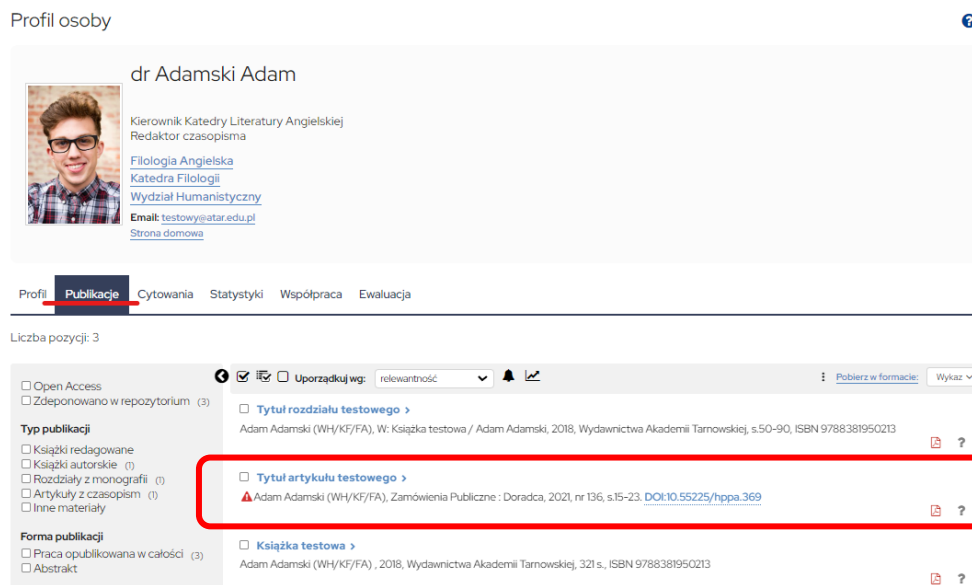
Profil osoby

dr Adamski Adam

Kierownik Katedry Literatury Angielskiej
Redaktor czasopisma

Filologia Angielska
Katedra Filologii
Wydział Humanistyczny

Email: testowy@atar.edu.pl
Strona domowa

Profil Publikacje Cytowania Statystyki Współpraca Ewaluacja

Liczba pozycji: 3

Uporządkuj wg: relewantność

Pobierz w formacie: Wykaz

☐ Open Access
☐ Zdeponowano w repozytorium (3)

Typ publikacji
☐ Książki redagowane
☐ Książki autorskie (1)
☐ Rozdziały z monografii (1)
☐ Artykuły z czasopism (1)
☐ Inne materiały

Forma publikacji
☐ Praca opublikowana w całości (3)
☐ Abstrakt

☐ Tytuł rozdziału testowego ›
Adam Adamski (WH/KF/FA), W: Książka testowa / Adam Adamski, 2018, Wydawnictwa Akademii Tarnowskiej, s.50-90, ISBN 9788381950213

☐ Tytuł artykułu testowego ›
Adam Adamski (WH/KF/FA), Zamówienia Publiczne : Doradca, 2021, nr 136, s.15-23. DOI:10.55225/hppa.369

☐ Książka testowa ›
Adam Adamski (WH/KF/FA) , 2018, Wydawnictwa Akademii Tarnowskiej, 321 s., ISBN 9788381950213